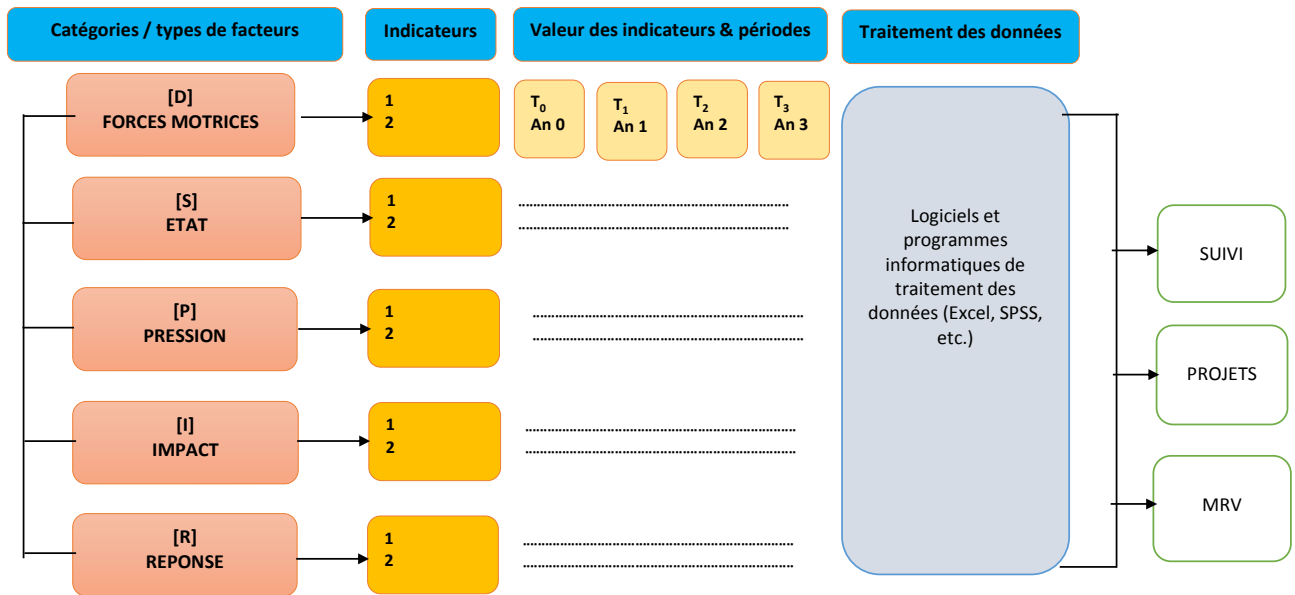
Catégories / types de facteurs

Indicateurs

Valeur des indicateurs & périodes

Traitement des données

[D]
FORCES MOTRICES

1
2

$T_0$
An 0

$T_1$
An 1

$T_2$
An 2

$T_3$
An 3

[S]
ETAT

1
2

..........................................................................
..........................................................................

[P]
PRESSION

1
2

..........................................................................
..........................................................................

[I]
IMPACT

1
2

..........................................................................
..........................................................................

[R]
REPONSE

1
2

..........................................................................
..........................................................................

Logiciels et programmes informatiques de traitement des données (Excel, SPSS, etc.)

SUIVI

PROJETS

MRV